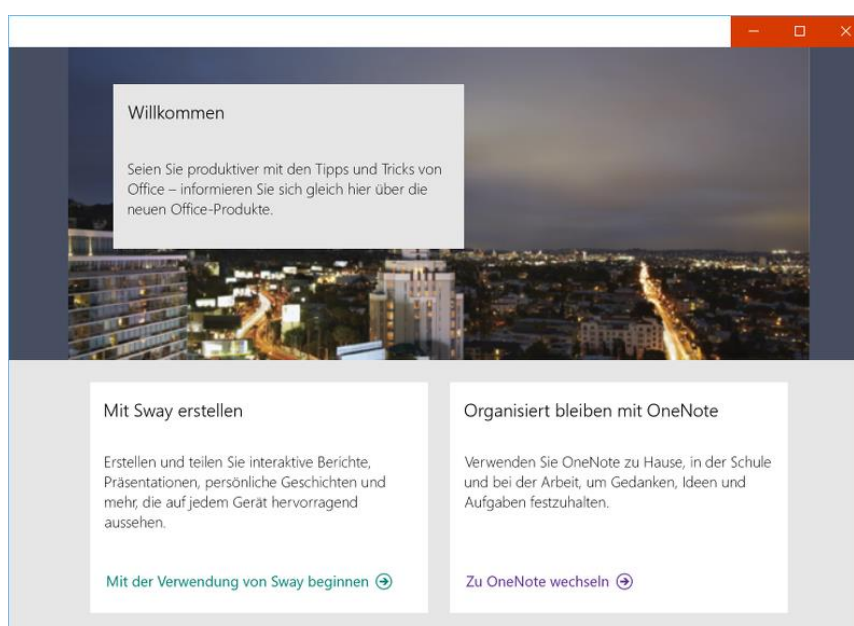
Willkommen

Seien Sie produktiver mit den Tipps und Tricks von Office – informieren Sie sich gleich hier über die neuen Office-Produkte.

Mit Sway erstellen

Erstellen und teilen Sie interaktive Berichte, Präsentationen, persönliche Geschichten und mehr, die auf jedem Gerät hervorragend aussehen.

Mit der Verwendung von Sway beginnen

Organisiert bleiben mit OneNote

Verwenden Sie OneNote zu Hause, in der Schule und bei der Arbeit, um Gedanken, Ideen und Aufgaben festzuhalten.

Zu OneNote wechseln